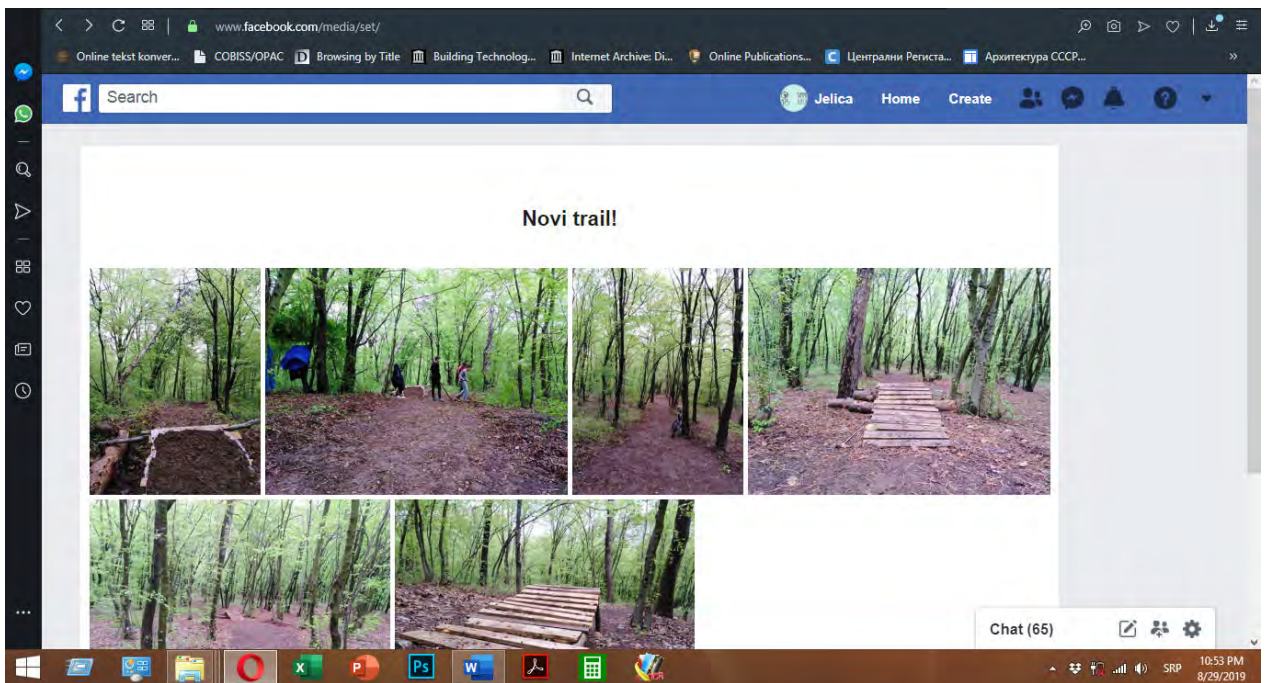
www.facebook.com/media/set/

Online tekst konver... COBISS/OPAC Browsing by Title Building Technolog... Internet Archive: Di... Online Publications... Централни Региста... Архитектура СССР...

Search

Jelica Home Create

Novi trail!

Chat (65)

SRP 10:53 PM 8/29/2019